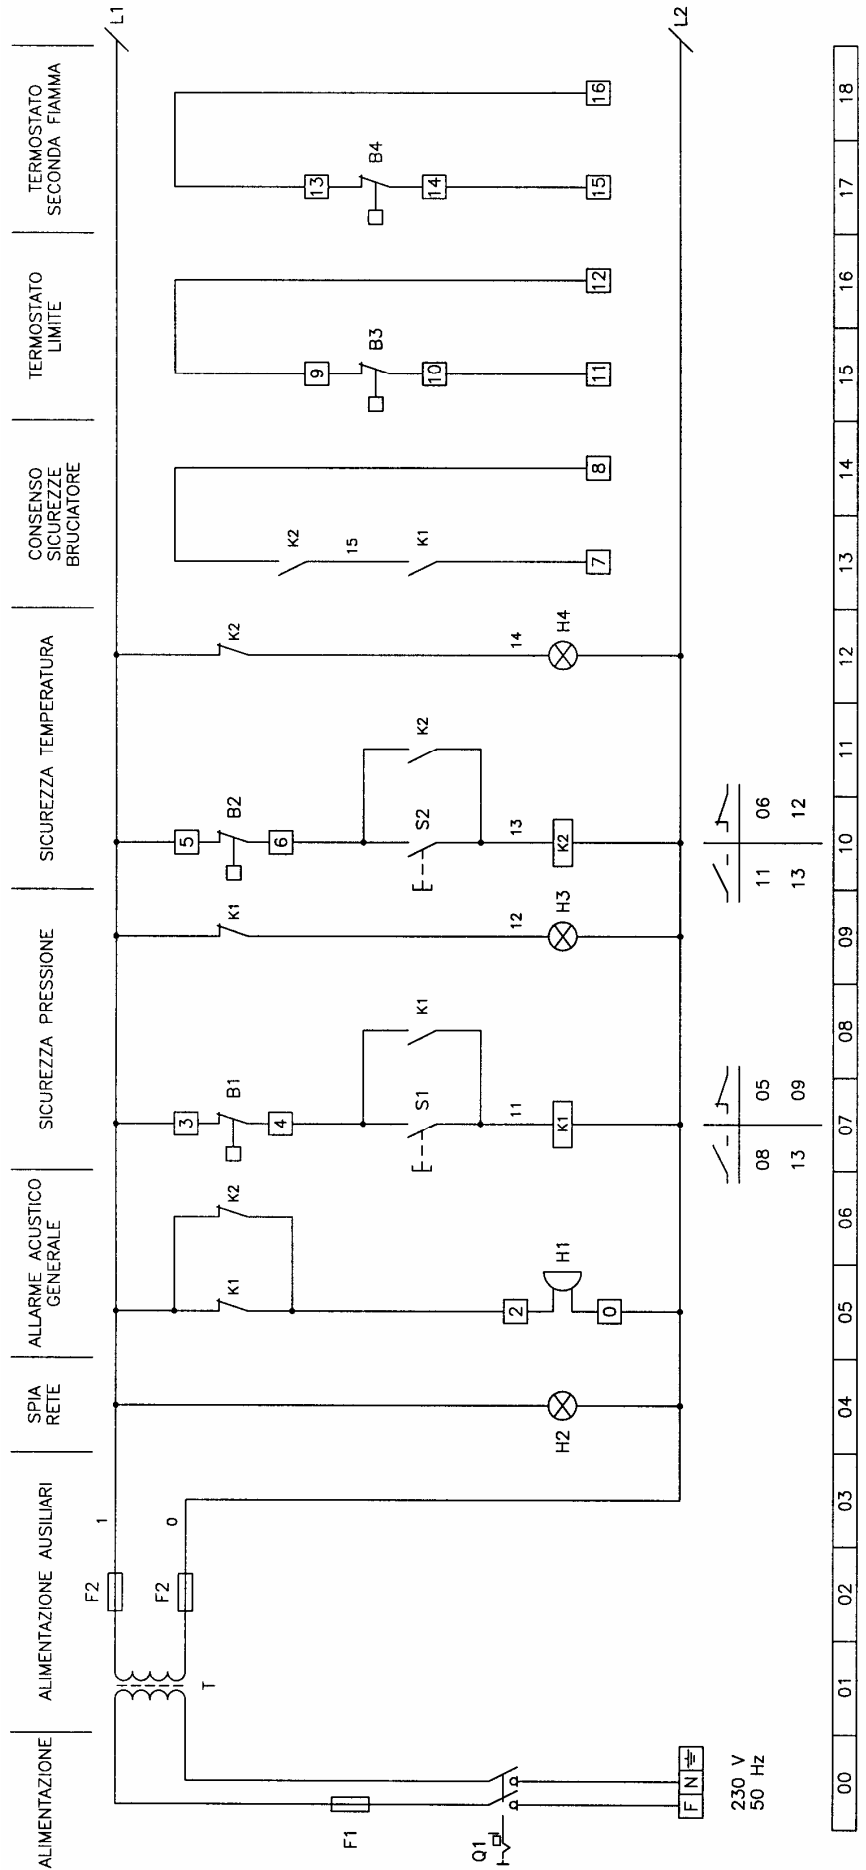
ALIMENTAZIONE
ALIMENTAZIONE AUSILIARI
SPIA RETE
ALLARME ACUSTICO GENERALE
SICUREZZA PRESSIONE
SICUREZZA TEMPERATURA
CONSENSO SICUREZZE BRUCIATORE
TERMOSTATO LIMITE
TERMOSTATO SECONDA FIAMMA

L1
L2

Q1
F1
230 V
50 Hz
F N ⏚
T
F2
F2
1
0
H2
K1
K2
2
H1
0
3
B1
4
S1
K1
11
K1
K1
12
H3
5
B2
6
S2
K2
13
K2
K2
14
H4
K2
15
K1
7
8
9
B3
10
11
12
13
B4
14
15
16

| 08 | 05 |
|---|---|
| 13 | 09 |

| 11 | 06 |
|---|---|
| 13 | 12 |

| 00 | 01 | 02 | 03 | 04 | 05 | 06 | 07 | 08 | 09 | 10 | 11 | 12 | 13 | 14 | 15 | 16 | 17 | 18 |
|---|---|---|---|---|---|---|---|---|---|---|---|---|---|---|---|---|---|---|